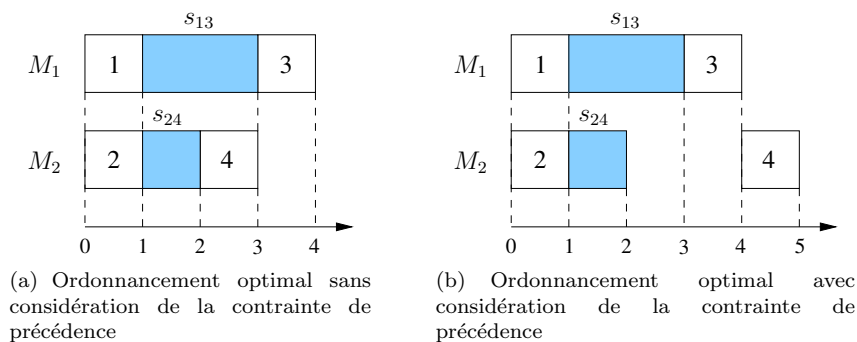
$s_{13}$

$M_1$ 1 3

$s_{24}$

$M_2$ 2 4

0 1 2 3 4

(a) Ordonnancement optimal sans considération de la contrainte de précédence

$s_{13}$

$M_1$ 1 3

$s_{24}$

$M_2$ 2 4

0 1 2 3 4 5

(b) Ordonnancement optimal avec considération de la contrainte de précédence